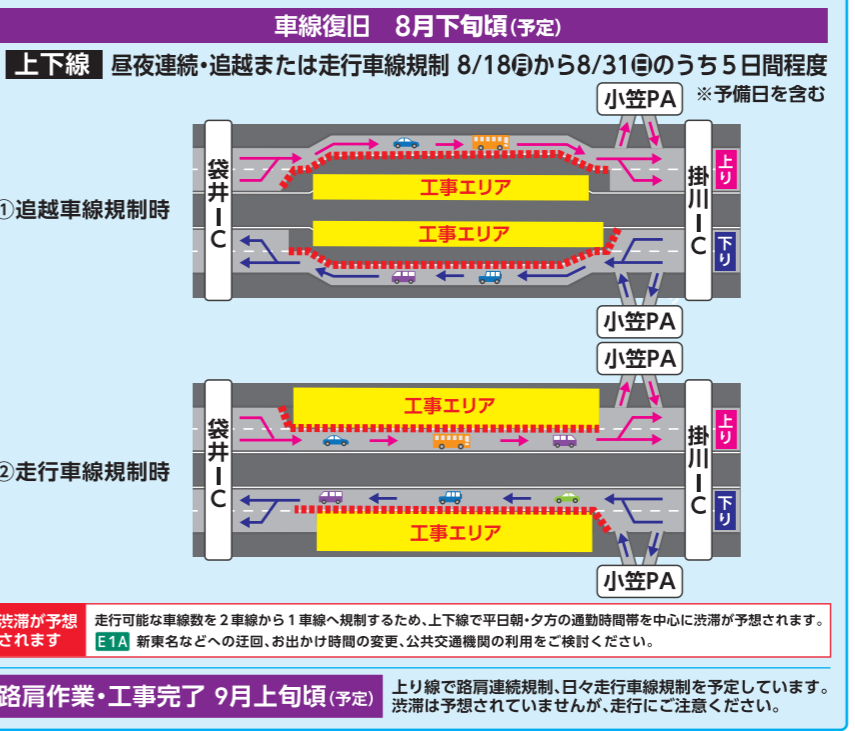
車線復旧　8月下旬頃(予定)

上下線　昼夜連続・追越または走行車線規制 8/18㊊から8/31㊐のうち5日間程度

※予備日を含む

小笠PA

①追越車線規制時

袋井IC

掛川IC

上り

下り

工事エリア

工事エリア

小笠PA

小笠PA

②走行車線規制時

袋井IC

掛川IC

上り

下り

工事エリア

工事エリア

小笠PA

渋滞が予想されます

走行可能な車線数を2車線から1車線へ規制するため、上下線で平日朝・夕方の通勤時間帯を中心に渋滞が予想されます。

E1A 新東名などへの迂回、お出かけ時間の変更、公共交通機関の利用をご検討ください。

路肩作業・工事完了 9月上旬頃(予定)

上り線で路肩連続規制、日々走行車線規制を予定しています。渋滞は予想されていませんが、走行にご注意ください。